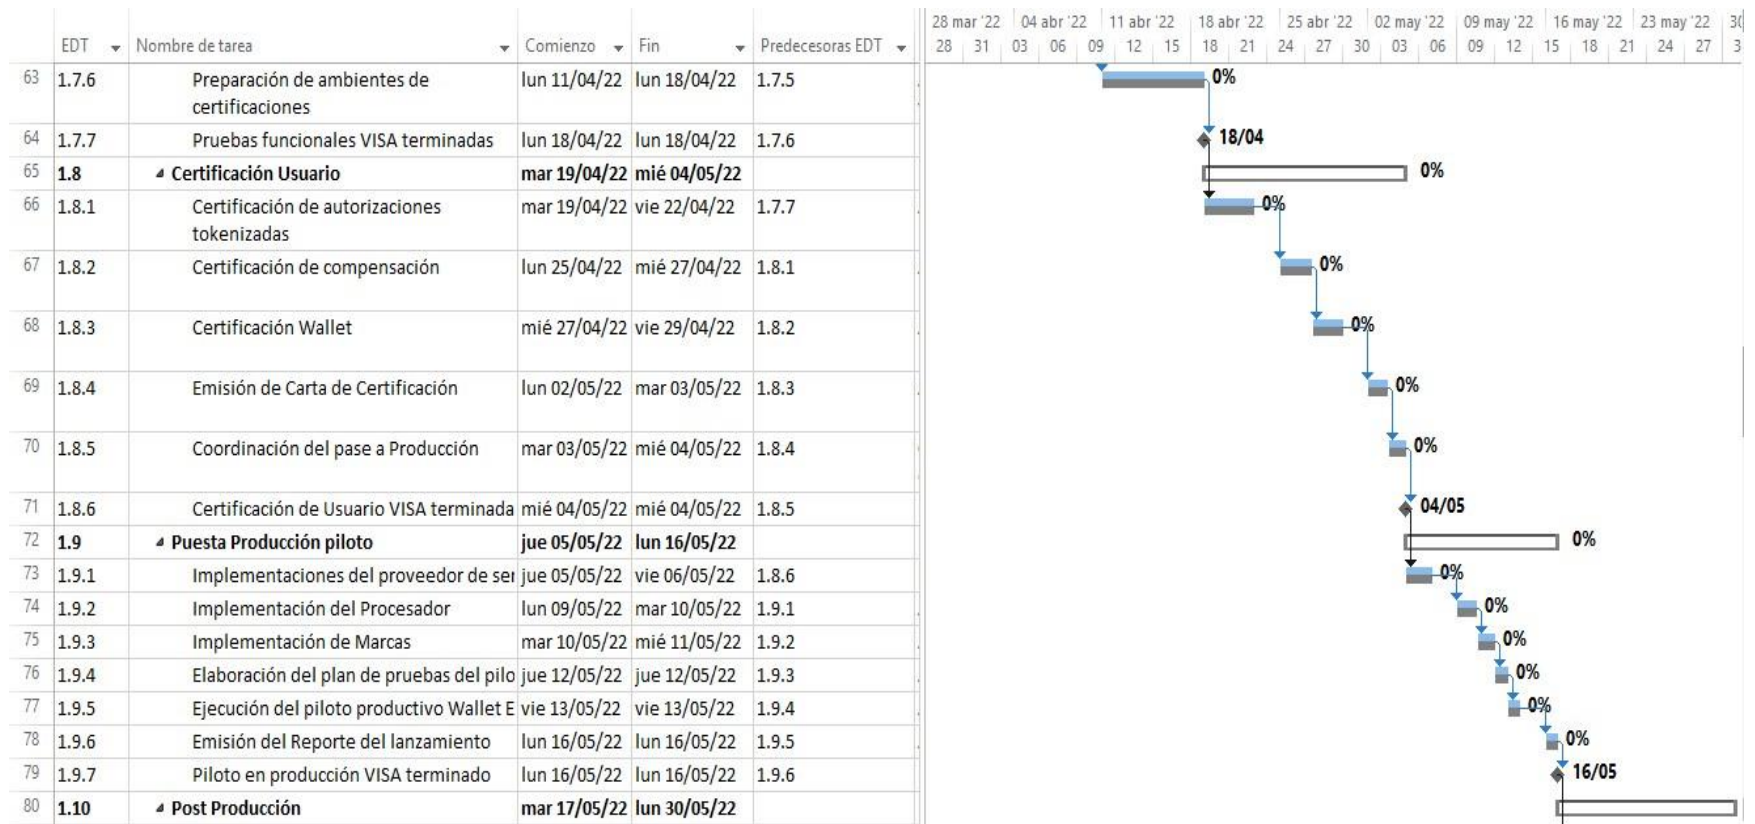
| | EDT | Nombre de tarea | Comienzo | Fin | Predecesoras EDT |
|---|---|---|---|---|---|
| 63 | 1.7.6 | Preparación de ambientes de certificaciones | lun 11/04/22 | lun 18/04/22 | 1.7.5 |
| 64 | 1.7.7 | Pruebas funcionales VISA terminadas | lun 18/04/22 | lun 18/04/22 | 1.7.6 |
| 65 | 1.8 | Certificación Usuario | mar 19/04/22 | mié 04/05/22 | |
| 66 | 1.8.1 | Certificación de autorizaciones tokenizadas | mar 19/04/22 | vie 22/04/22 | 1.7.7 |
| 67 | 1.8.2 | Certificación de compensación | lun 25/04/22 | mié 27/04/22 | 1.8.1 |
| 68 | 1.8.3 | Certificación Wallet | mié 27/04/22 | vie 29/04/22 | 1.8.2 |
| 69 | 1.8.4 | Emisión de Carta de Certificación | lun 02/05/22 | mar 03/05/22 | 1.8.3 |
| 70 | 1.8.5 | Coordinación del pase a Producción | mar 03/05/22 | mié 04/05/22 | 1.8.4 |
| 71 | 1.8.6 | Certificación de Usuario VISA terminada | mié 04/05/22 | mié 04/05/22 | 1.8.5 |
| 72 | 1.9 | Puesta Producción piloto | jue 05/05/22 | lun 16/05/22 | |
| 73 | 1.9.1 | Implementaciones del proveedor de ser | jue 05/05/22 | vie 06/05/22 | 1.8.6 |
| 74 | 1.9.2 | Implementación del Procesador | lun 09/05/22 | mar 10/05/22 | 1.9.1 |
| 75 | 1.9.3 | Implementación de Marcas | mar 10/05/22 | mié 11/05/22 | 1.9.2 |
| 76 | 1.9.4 | Elaboración del plan de pruebas del pilo | jue 12/05/22 | jue 12/05/22 | 1.9.3 |
| 77 | 1.9.5 | Ejecución del piloto productivo Wallet E | vie 13/05/22 | vie 13/05/22 | 1.9.4 |
| 78 | 1.9.6 | Emisión del Reporte del lanzamiento | lun 16/05/22 | lun 16/05/22 | 1.9.5 |
| 79 | 1.9.7 | Piloto en producción VISA terminado | lun 16/05/22 | lun 16/05/22 | 1.9.6 |
| 80 | 1.10 | Post Producción | mar 17/05/22 | lun 30/05/22 | |

28 mar '22 | 04 abr '22 | 11 abr '22 | 18 abr '22 | 25 abr '22 | 02 may '22 | 09 may '22 | 16 may '22 | 23 may '22 | 3
28 31 03 06 09 12 15 18 21 24 27 30 03 06 09 12 15 18 21 24 27 3

0%
18/04
0%
0%
0%
0%
0%
0%
04/05
0%
0%
0%
0%
0%
0%
0%
16/05